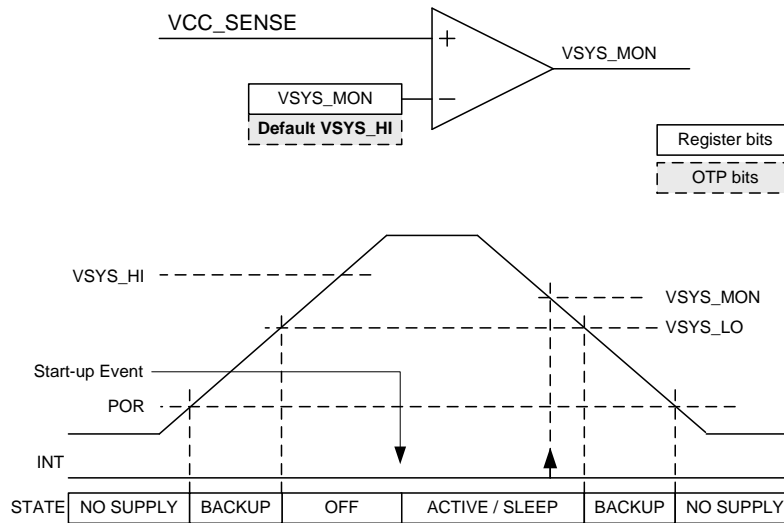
VCC_SENSE

+

−

VSYS_MON

VSYS_MON

Default VSYS_HI

Register bits

OTP bits

VSYS_HI

VSYS_MON

VSYS_LO

Start-up Event

POR

INT

| STATE | NO SUPPLY | BACKUP | OFF | ACTIVE / SLEEP | BACKUP | NO SUPPLY |
|---|---|---|---|---|---|---|